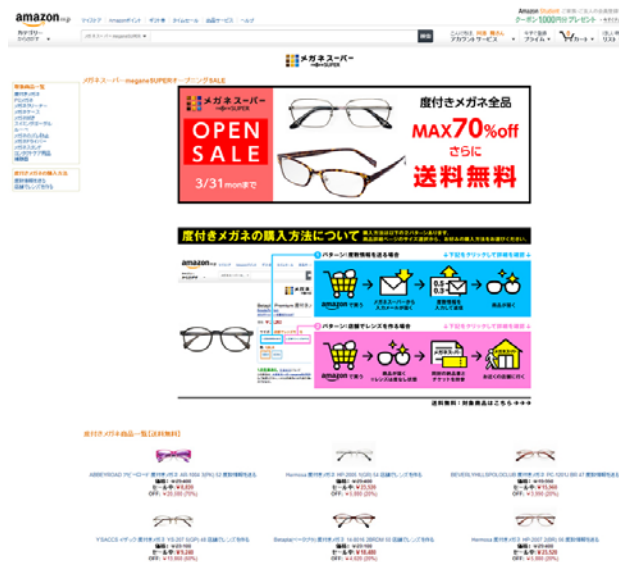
amazon.co.jp

マイストア Amazonポイント ギフト券 タイムセール 出品サービス ヘルプ

Amazon Student

クーポン1000円分プレゼント

カテゴリー

アカウントサービス

プライム

カート

メガネスーパー

メガネスーパー meganeSUPERオープニングSALE

メガネスーパー

OPEN SALE

3/31monまで

度付きメガネ全品

MAX70%off

さらに

送料無料

度付きメガネの購入方法について

amazon

パターン1 度数情報を送る場合

パターン2 店舗でレンズを作る場合

amazonで購入

amazonで購入

送料無料：対象商品はこちら

度付きメガネ商品一覧[送料無料]

ABBEYROAD

セール中: ¥

OFF:

Hermosa

セール中: ¥

OFF:

BEVERLYHILLSPOLOCLUB

セール中: ¥

OFF:

Y SACCS

セール中: ¥

OFF:

Hermosa

セール中: ¥

OFF:

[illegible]